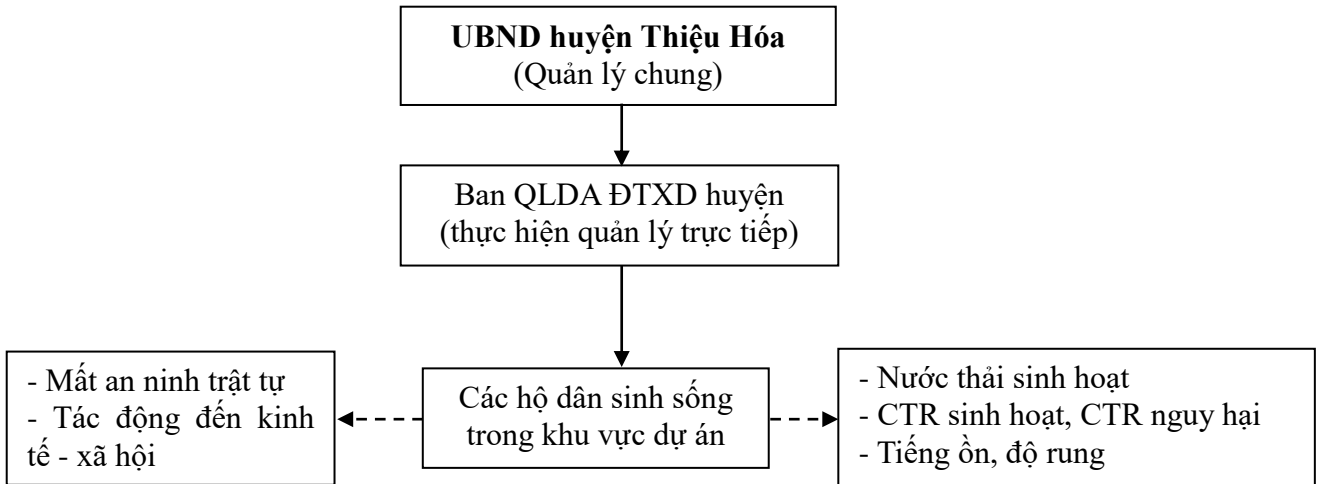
**UBND huyện Thiệu Hóa**
(Quản lý chung)

Ban QLDA ĐTXD huyện
(thực hiện quản lý trực tiếp)

- Mất an ninh trật tự
- Tác động đến kinh tế - xã hội

Các hộ dân sinh sống trong khu vực dự án

- Nước thải sinh hoạt
- CTR sinh hoạt, CTR nguy hại
- Tiếng ồn, độ rung